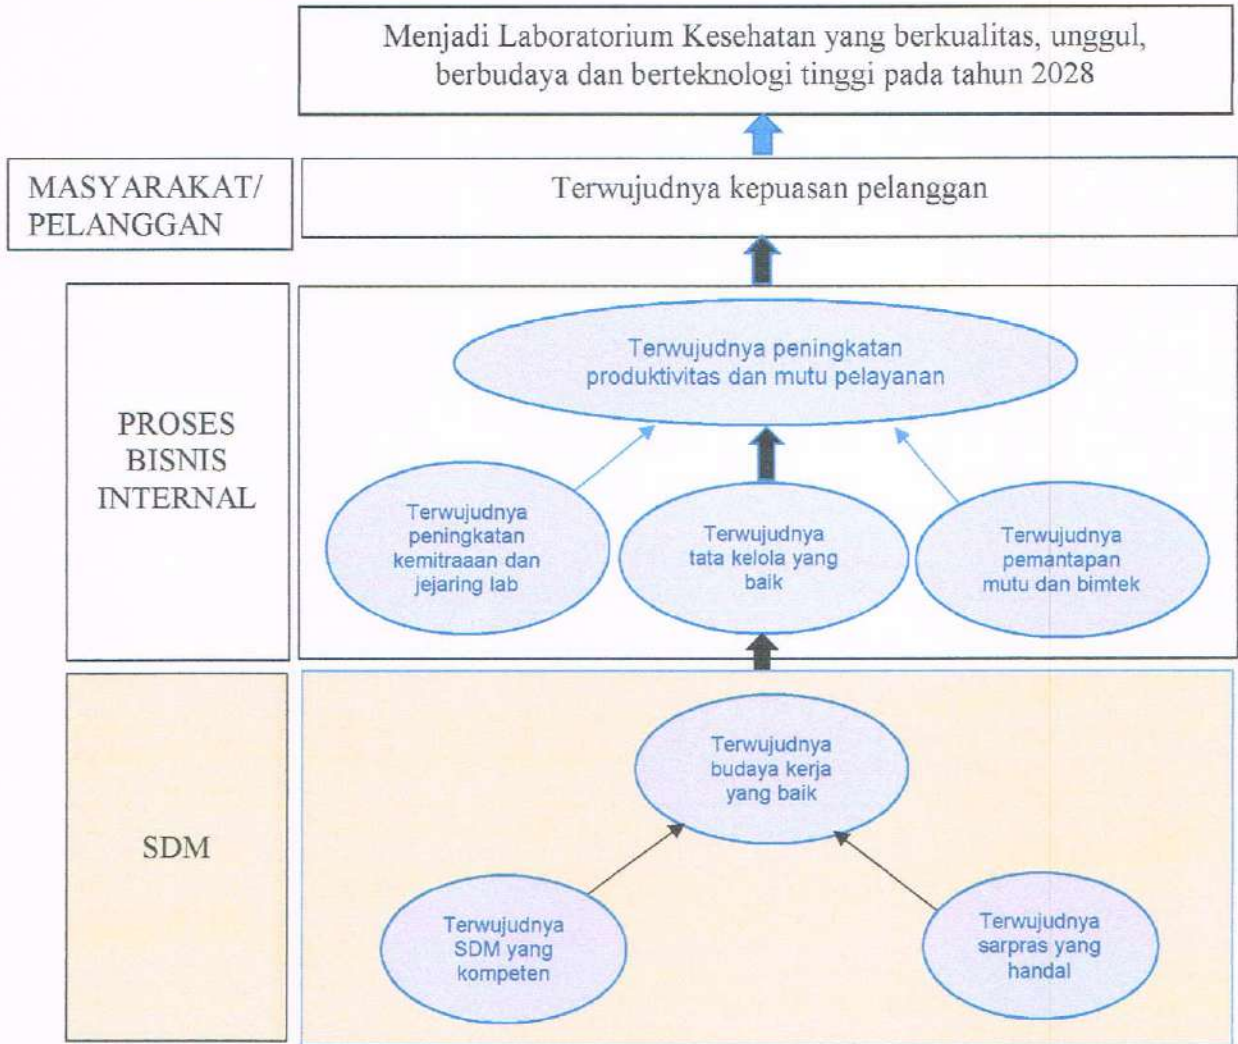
Menjadi Laboratorium Kesehatan yang berkualitas, unggul, berbudaya dan berteknologi tinggi pada tahun 2028

MASYARAKAT/ PELANGGAN

Terwujudnya kepuasan pelanggan

PROSES BISNIS INTERNAL

Terwujudnya peningkatan produktivitas dan mutu pelayanan

Terwujudnya peningkatan kemitraaan dan jejaring lab

Terwujudnya tata kelola yang baik

Terwujudnya pemantapan mutu dan bimtek

SDM

Terwujudnya budaya kerja yang baik

Terwujudnya SDM yang kompeten

Terwujudnya sarpras yang handal